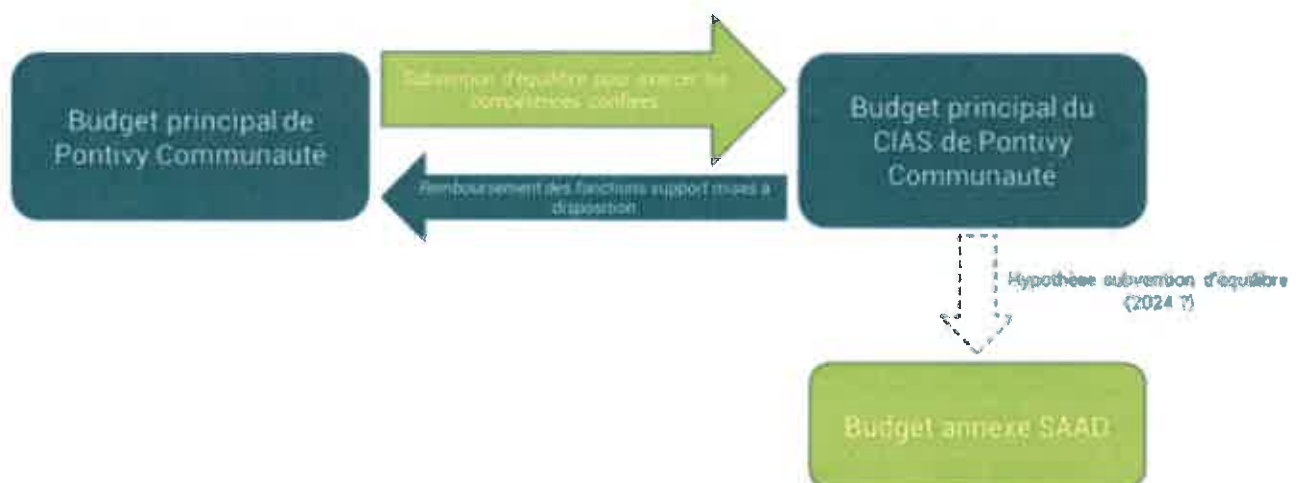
Budget principal de Pontivy Communauté

Subvention d'équilibre pour exercer les compétences confiées

Budget principal du CIAS de Pontivy Communauté

Remboursement des fonctions support mises à disposition

Hypothèse subvention d'équilibre (2024 ?)

Budget annexe SAAD